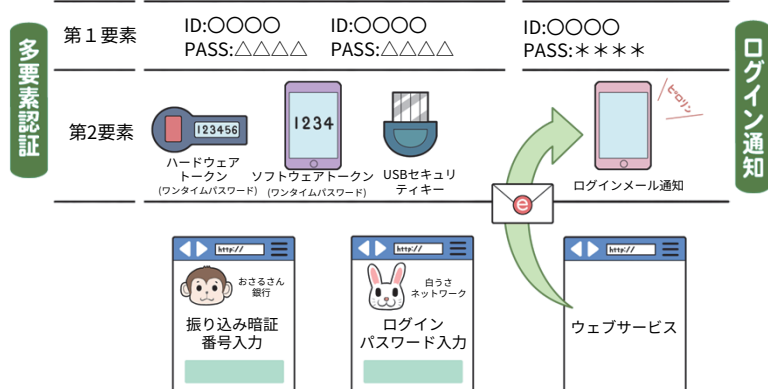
多要素認証

第１要素

ID:○○○○
PASS:△△△△

ID:○○○○
PASS:△△△△

ID:○○○○
PASS:＊＊＊＊

ログイン通知

第2要素

123456

ハードウェアトークン
(ワンタイムパスワード)

1234

ソフトウェアトークン
(ワンタイムパスワード)

USBセキュリティキー

ピロリン

ログインメール通知

http://

おさるさん銀行

振り込み暗証番号入力

http://

白うさネットワーク

ログインパスワード入力

http://

ウェブサービス